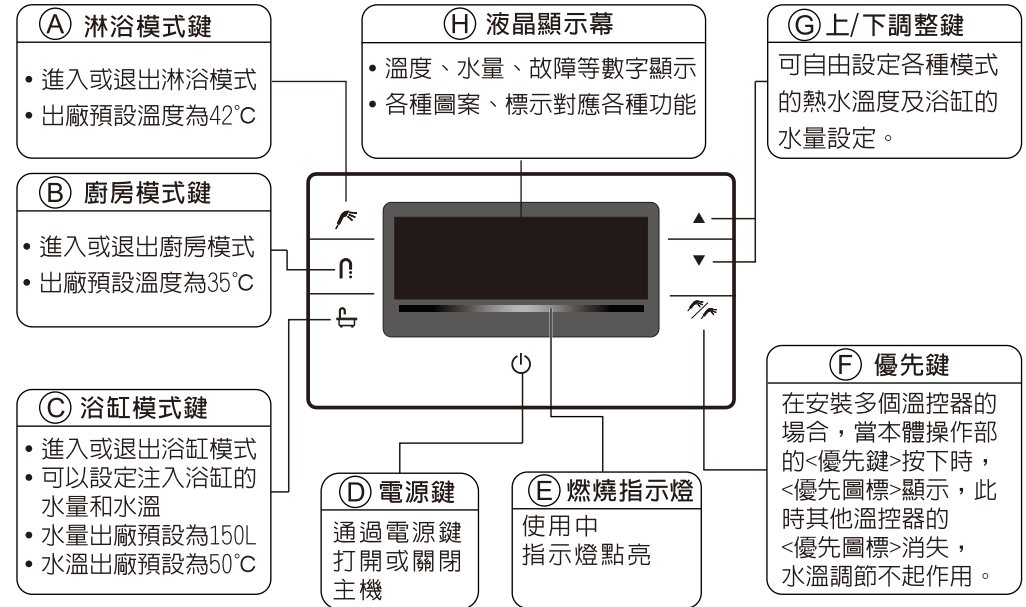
Ⓐ 淋浴模式鍵

• 進入或退出淋浴模式
• 出廠預設溫度為42°C

Ⓑ 廚房模式鍵

• 進入或退出廚房模式
• 出廠預設溫度為35°C

Ⓒ 浴缸模式鍵

• 進入或退出浴缸模式
• 可以設定注入浴缸的水量和水溫
• 水量出廠預設為150L
• 水溫出廠預設為50°C

Ⓗ 液晶顯示幕

• 溫度、水量、故障等數字顯示
• 各種圖案、標示對應各種功能

Ⓖ 上/下調整鍵

可自由設定各種模式的熱水溫度及浴缸的水量設定。

▲
▼

Ⓓ 電源鍵

通過電源鍵打開或關閉主機

Ⓔ 燃燒指示燈

使用中
指示燈點亮

Ⓕ 優先鍵

在安裝多個溫控器的場合，當本體操作部的<優先鍵>按下時，<優先圖標>顯示，此時其他溫控器的<優先圖標>消失，水溫調節不起作用。